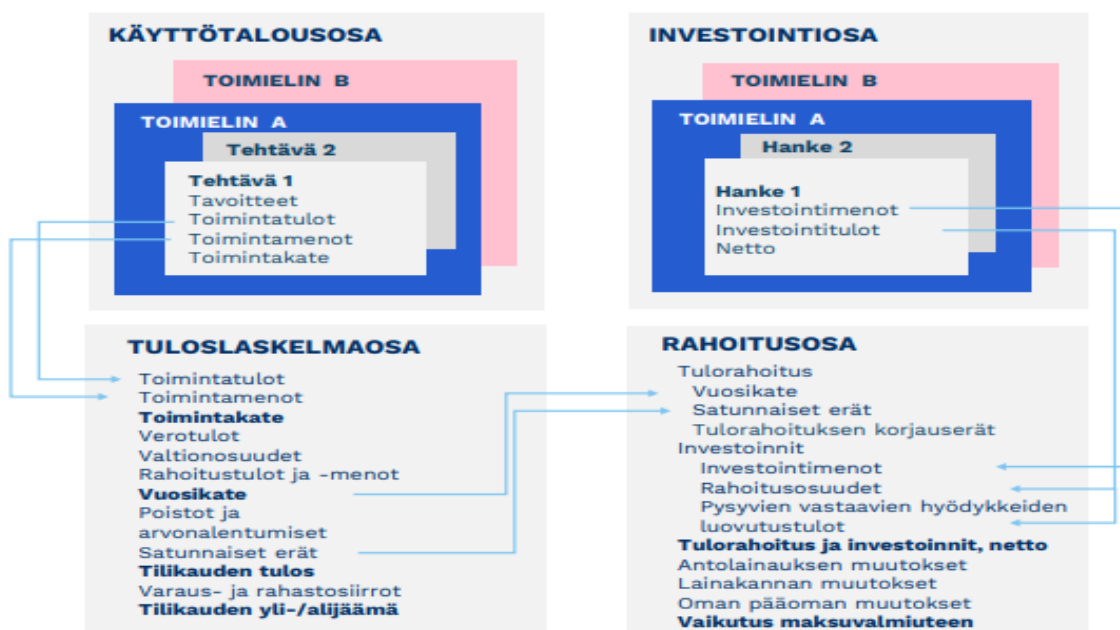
KÄYTTÖTALOUSOSA

TOIMIELIN B

TOIMIELIN A

Tehtävä 2

Tehtävä 1
Tavoitteet
Toimintatulot
Toimintamenot
Toimintakate

INVESTOINTIOSA

TOIMIELIN B

TOIMIELIN A

Hanke 2

Hanke 1
Investointimenot
Investointitulot
Netto

TULOSLASKELMAOSA

Toimintatulot
Toimintamenot
**Toimintakate**
Verotulot
Valtionosuudet
Rahoitustulot ja -menot
**Vuosikate**
Poistot ja arvonalentumiset
Satunnaiset erät
**Tilikauden tulos**
Varaus- ja rahastosiirrot
**Tilikauden yli-/alijäämä**

RAHOITUSOSA

Tulorahoitus
Vuosikate
Satunnaiset erät
Tulorahoituksen korjauserät
Investoinnit
Investointimenot
Rahoitusosuudet
Pysyvien vastaavien hyödykkeiden luovutustulot
**Tulorahoitus ja investoinnit, netto**
Antolainauksen muutokset
Lainakannan muutokset
Oman pääoman muutokset
**Vaikutus maksuvalmiuteen**